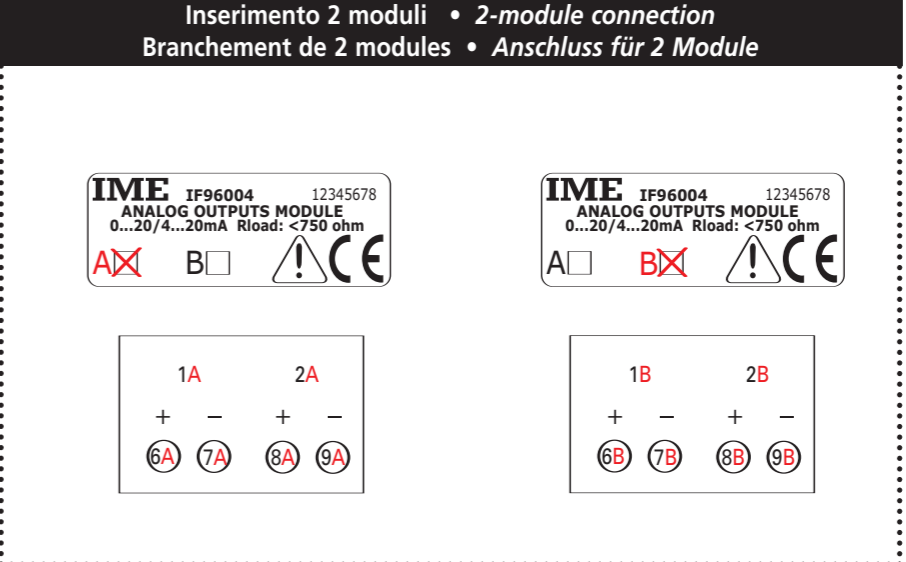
Inserimento 2 moduli • *2-module connection*
Branchement de 2 modules • *Anschluss für 2 Module*

IME IF96004 12345678
ANALOG OUTPUTS MODULE
0...20/4...20mA Rload: <750 ohm
A☒ B☐

IME IF96004 12345678
ANALOG OUTPUTS MODULE
0...20/4...20mA Rload: <750 ohm
A☐ B☒

1A 2A
+ – + –
6A 7A 8A 9A

1B 2B
+ – + –
6B 7B 8B 9B